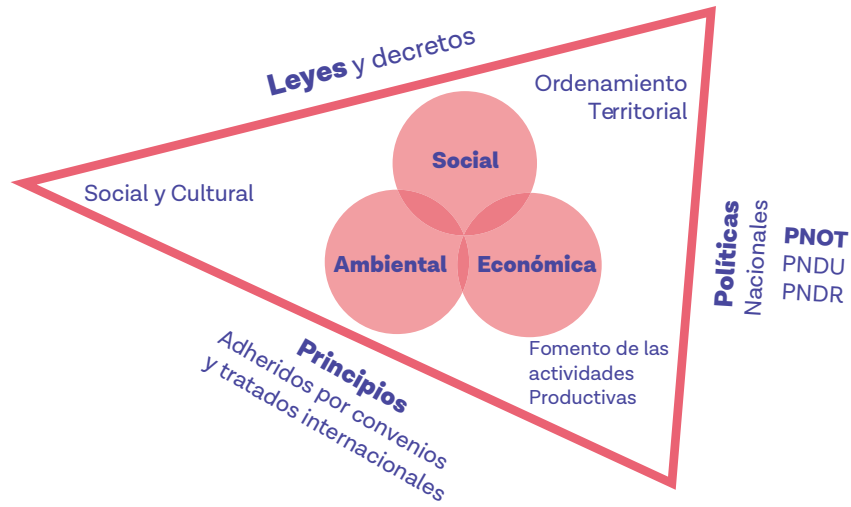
Leyes y decretos

Ordenamiento Territorial

Social y Cultural

Social

Ambiental

Económica

Políticas Nacionales

PNOT
PNDU
PNDR

Principios
Adheridos por convenios y tratados internacionales

Fomento de las actividades Productivas